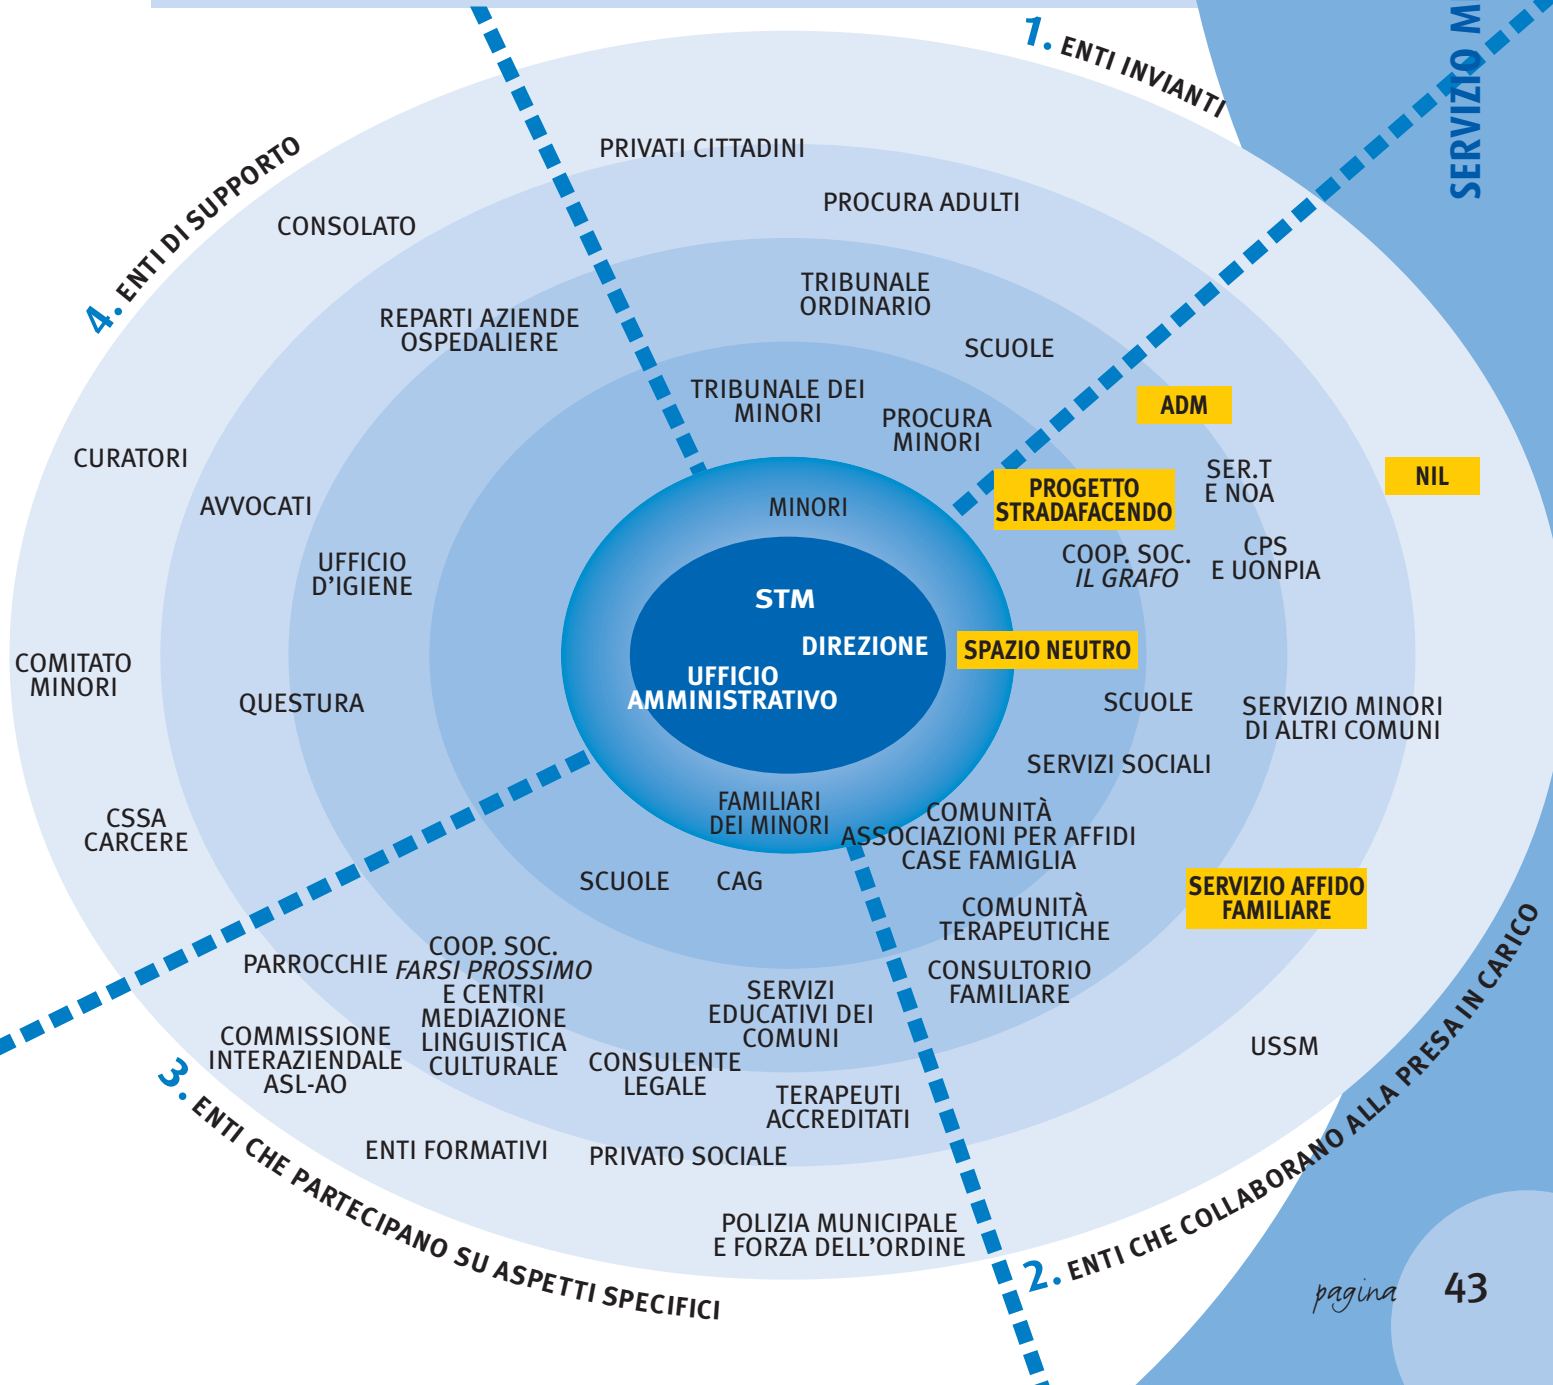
SERVIZIO M

1. ENTI INVIANTI

PRIVATI CITTADINI

PROCURA ADULTI

TRIBUNALE ORDINARIO

SCUOLE

TRIBUNALE DEI MINORI

PROCURA MINORI

MINORI

ADM

PROGETTO STRADAFACENDO

SER.T E NOA

NIL

COOP. SOC. *IL GRAFO*

CPS E UONPIA

4. ENTI DI SUPPORTO

CONSOLATO

REPARTI AZIENDE OSPEDALIERE

CURATORI

AVVOCATI

UFFICIO D'IGIENE

COMITATO MINORI

QUESTURA

CSSA CARCERE

STM

DIREZIONE

UFFICIO AMMINISTRATIVO

SPAZIO NEUTRO

SCUOLE

SERVIZIO MINORI DI ALTRI COMUNI

SERVIZI SOCIALI

FAMILIARI DEI MINORI

COMUNITÀ ASSOCIAZIONI PER AFFIDI CASE FAMIGLIA

SCUOLE

CAG

SERVIZIO AFFIDO FAMILIARE

COMUNITÀ TERAPEUTICHE

PARROCCHIE

COOP. SOC. *FARSI PROSSIMO* E CENTRI MEDIAZIONE LINGUISTICA CULTURALE

SERVIZI EDUCATIVI DEI COMUNI

CONSULTORIO FAMILIARE

COMMISSIONE INTERAZIENDALE ASL-AO

CONSULENTE LEGALE

USSM

TERAPEUTI ACCREDITATI

ENTI FORMATIVI

PRIVATO SOCIALE

POLIZIA MUNICIPALE E FORZA DELL'ORDINE

3. ENTI CHE PARTECIPANO SU ASPETTI SPECIFICI

2. ENTI CHE COLLABORANO ALLA PRESA IN CARICO

pagina 43